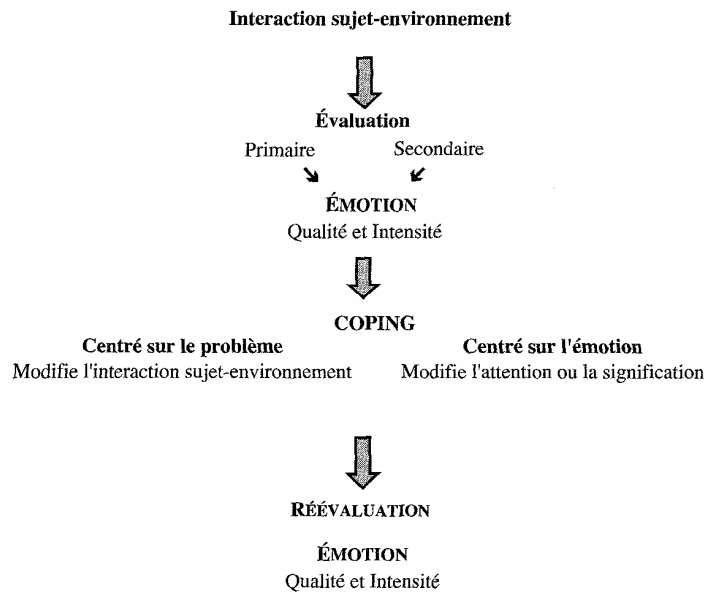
Interaction sujet-environnement

Évaluation

Primaire

Secondaire

ÉMOTION

Qualité et Intensité

COPING

Centré sur le problème

Modifie l'interaction sujet-environnement

Centré sur l'émotion

Modifie l'attention ou la signification

RÉÉVALUATION

ÉMOTION

Qualité et Intensité